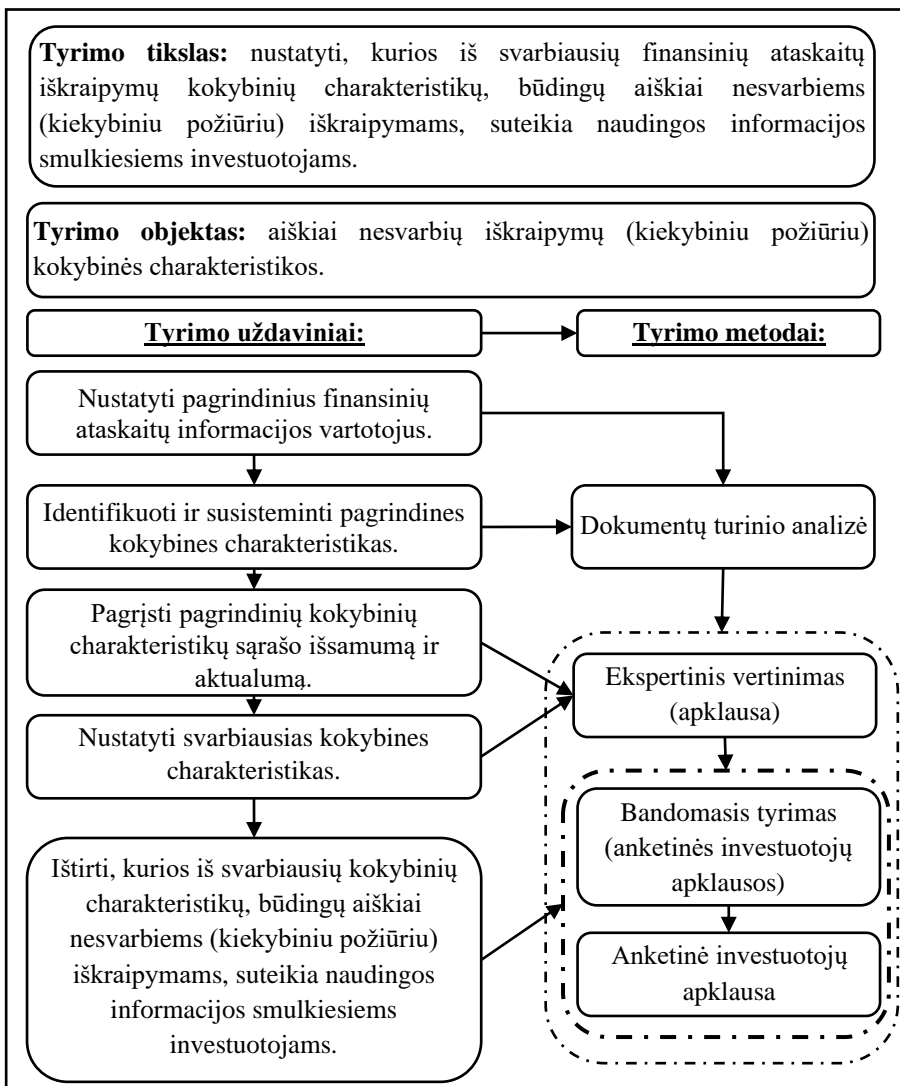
**Tyrimo tikslas:** nustatyti, kurios iš svarbiausių finansinių ataskaitų iškraipymų kokybinių charakteristikų, būdingų aiškiai nesvarbiems (kiekybiniu požiūriu) iškraipymams, suteikia naudingos informacijos smulkiesiems investuotojams.

**Tyrimo objektas:** aiškiai nesvarbių iškraipymų (kiekybiniu požiūriu) kokybinės charakteristikos.

**Tyrimo uždaviniai:**

**Tyrimo metodai:**

Nustatyti pagrindinius finansinių ataskaitų informacijos vartotojus.

Identifikuoti ir susisteminti pagrindines kokybines charakteristikas.

Dokumentų turinio analizė

Pagrįsti pagrindinių kokybinių charakteristikų sąrašo išsamumą ir aktualumą.

Ekspertinis vertinimas (apklausa)

Nustatyti svarbiausias kokybines charakteristikas.

Bandomasis tyrimas (anketinės investuotojų apklausos)

Ištirti, kurios iš svarbiausių kokybinių charakteristikų, būdingų aiškiai nesvarbiems (kiekybiniu požiūriu) iškraipymams, suteikia naudingos informacijos smulkiesiems investuotojams.

Anketinė investuotojų apklausa